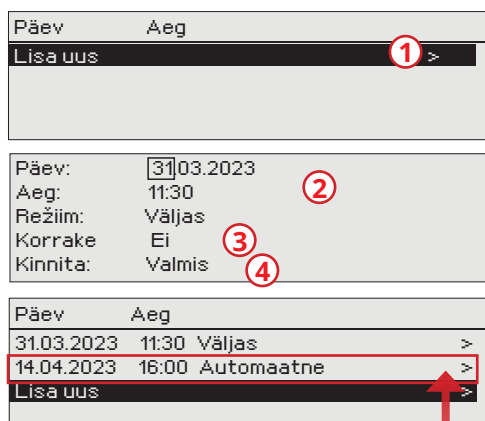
Päev Aeg
Lisa uus ① >

Päev: 31.03.2023
Aeg: 11:30 ②
Režiim: Väljas
Korrake Ei ③
Kinnita: Valmis ④

| Päev | Aeg | | |
|---|---|---|---|
| 31.03.2023 | 11:30 | Väljas | > |
| 14.04.2023 | 16:00 | Automaatne | > |

Lisa uus